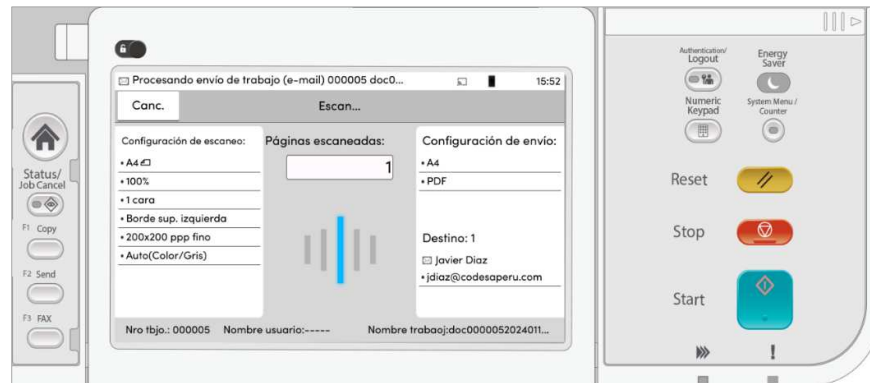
Procesando envío de trabajo (e-mail) 000005 doc0...

15:52

Canc.

Escan...

Configuración de escaneo:

• A4

• 100%

• 1 cara

• Borde sup. izquierda

• 200x200 ppp fino

• Auto(Color/Gris)

Páginas escaneadas:

1

Configuración de envío:

• A4

• PDF

Destino: 1

Javier Diaz

• jdiaz@codesaperu.com

Nro tbjo.: 000005 Nombre usuario:----- Nombre trabaoj:doc0000052024011...

Status/ Job Cancel

F1 Copy

F2 Send

F3 FAX

Authentication/ Logout

Energy Saver

Numeric Keypad

System Menu / Counter

Reset

Stop

Start

!